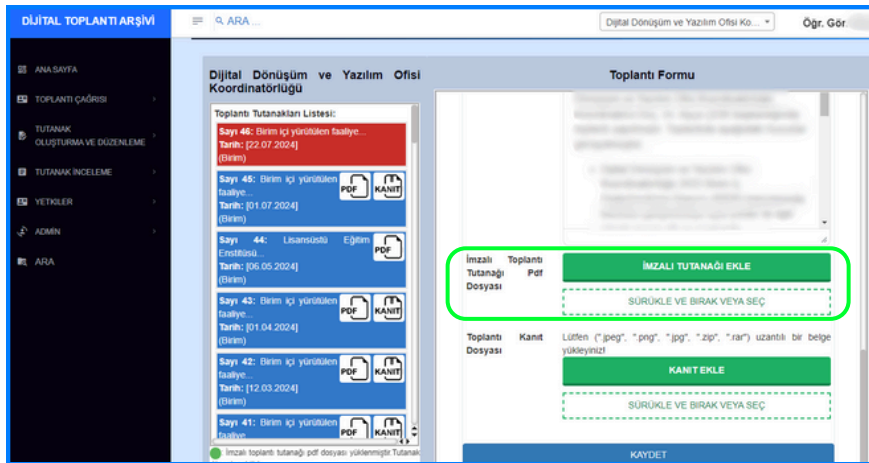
DİJİTAL TOPLANTI ARŞİVİ

ARA ...

Dijital Dönüşüm ve Yazılım Ofisi Ko...

Öğr. Gör

ANA SAYFA

TOPLANTI ÇAĞRISI

TUTANAK OLUŞTURMA VE DÜZENLEME

TUTANAK İNCELEME

YETKİLER

ADMİN

ARA

Dijital Dönüşüm ve Yazılım Ofisi Koordinatörlüğü

Toplantı Formu

Toplantı Tutanakları Listesi:

Sayı 46: Birim içi yürütülen faaliye...
Tarih: [22.07.2024]
(Birim)

Sayı 45: Birim içi yürütülen faaliye...
Tarih: [01.07.2024]
(Birim)

PDF KANIT

Sayı 44: Lisansüstü Eğitim Enstitüsü...
Tarih: [06.05.2024]
(Birim)

PDF

Sayı 43: Birim içi yürütülen faaliye...
Tarih: [01.04.2024]
(Birim)

PDF KANIT

Sayı 42: Birim içi yürütülen faaliye...
Tarih: [12.03.2024]
(Birim)

PDF KANIT

Sayı 41: Birim içi yürütülen faaliye

PDF KANIT

İmzalı toplantı tutanağı pdf dosyası yüklenmiştir.Tutanak

İmzalı Toplantı Tutanağı Pdf Dosyası

İMZALI TUTANAĞI EKLE

SÜRÜKLE VE BIRAK VEYA SEÇ

Toplantı Kanıt Dosyası

Lütfen (".jpeg", ".png", ".jpg", ".zip", ".rar") uzantılı bir belge yükleyiniz!

KANIT EKLE

SÜRÜKLE VE BIRAK VEYA SEÇ

KAYDET